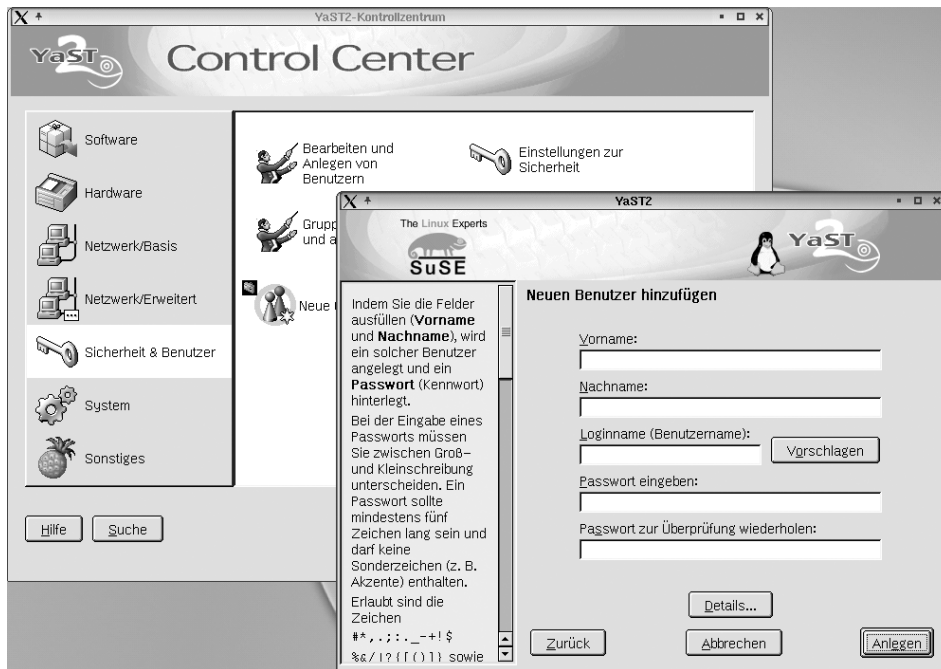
YaST2-Kontrollzentrum

YaST Control Center

Software
Hardware
Netzwerk/Basis
Netzwerk/Erweitert
Sicherheit & Benutzer
System
Sonstiges

Hilfe
Suche

Bearbeiten und Anlegen von Benutzern

Einstellungen zur Sicherheit

Grupp und a

Neue

YaST2

The Linux Experts
SuSE

YaST

Indem Sie die Felder ausfüllen (**Vorname** und **Nachname**), wird ein solcher Benutzer angelegt und ein **Passwort** (Kennwort) hinterlegt.

Bei der Eingabe eines Passworts müssen Sie zwischen Groß– und Kleinschreibung unterscheiden. Ein Passwort sollte mindestens fünf Zeichen lang sein und darf keine Sonderzeichen (z. B. Akzente) enthalten.

Erlaubt sind die Zeichen
#*,.;:._-+!$
%&/|?{[()]} sowie

Neuen Benutzer hinzufügen

Vorname:
Nachname:
Loginname (Benutzername):
Vorschlagen
Passwort eingeben:
Passwort zur Überprüfung wiederholen:

Details...

Zurück
Abbrechen
Anlegen